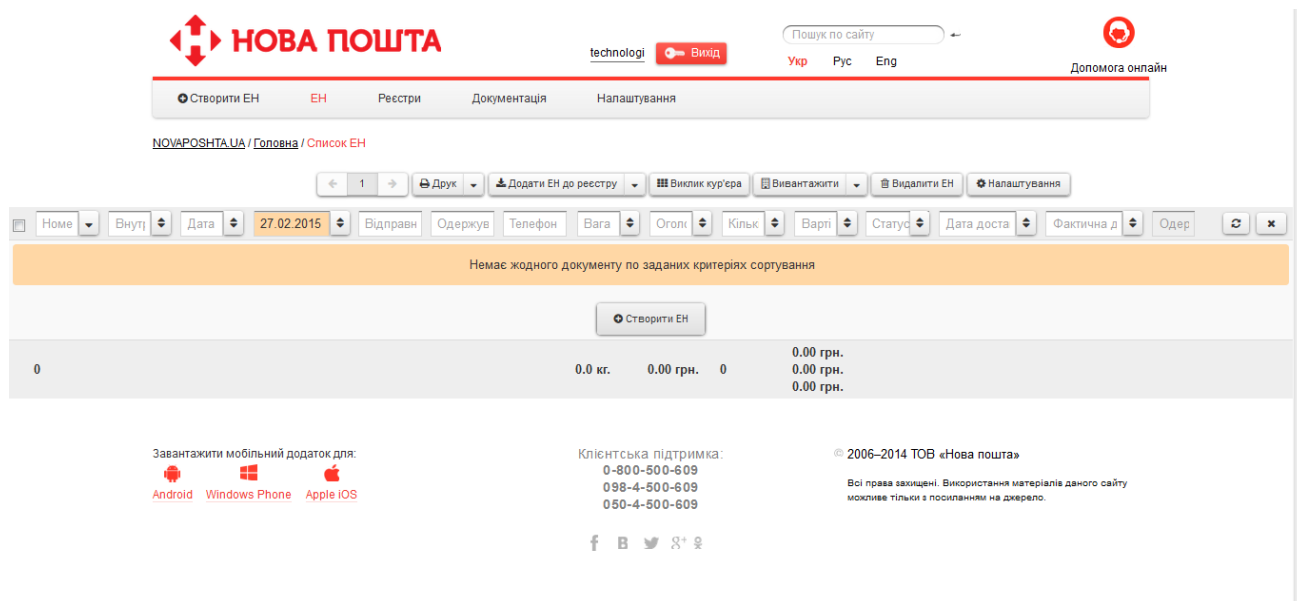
НОВА ПОШТА

technologi Вихід

Пошук по сайту

Укр Рус Eng

Допомога онлайн

Створити ЕН ЕН Реєстри Документація Налаштування

NOVAPOSHTA.UA / Головна / Список ЕН

1 Друк Додати ЕН до реєстру Виклик кур'єра Вивантажити Видалити ЕН Налаштування

Номе Внутр Дата 27.02.2015 Відправн Одержув Телефон Вага Огол Кільк Варті Статус Дата доста Фактична д Одер

Немає жодного документу по заданих критеріях сортування

Створити ЕН

0 0.0 кг. 0.00 грн. 0 0.00 грн. 0.00 грн. 0.00 грн.

Завантажити мобільний додаток для:

Android Windows Phone Apple iOS

Клієнтська підтримка:
0-800-500-609
098-4-500-609
050-4-500-609

© 2006–2014 ТОВ «Нова пошта»

Всі права захищені. Використання матеріалів даного сайту можливе тільки з посиланням на джерело.